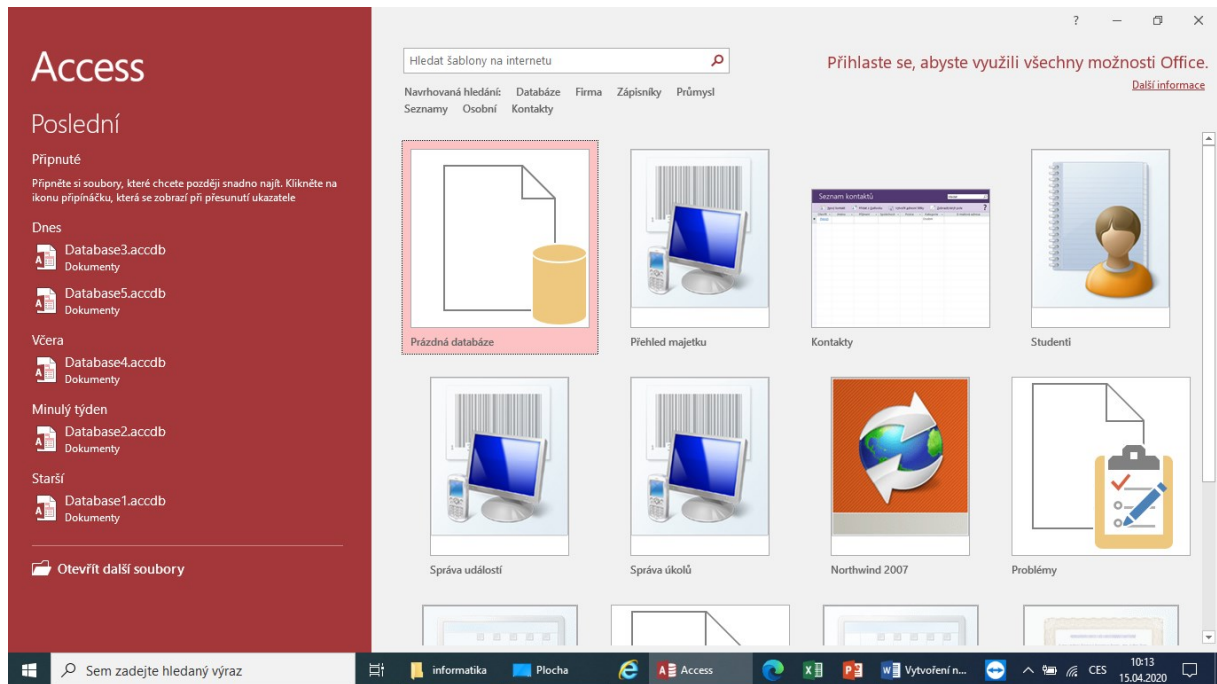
Access

Poslední

Připnuté

Připněte si soubory, které chcete později snadno najít. Klikněte na ikonu připínáčku, která se zobrazí při přesunutí ukazatele

Dnes

Database3.accdb
Dokumenty

Database5.accdb
Dokumenty

Včera

Database4.accdb
Dokumenty

Minulý týden

Database2.accdb
Dokumenty

Starší

Database1.accdb
Dokumenty

Otevřít další soubory

? — ✕

Hledat šablony na internetu

Navrhovaná hledání: Databáze Firma Zápisníky Průmysl Seznamy Osobní Kontakty

Přihlaste se, abyste využili všechny možnosti Office.

Další informace

Seznam kontaktů

Prázdná databáze

Přehled majetku

Kontakty

Studenti

Správa událostí

Správa úkolů

Northwind 2007

Problémy

Sem zadejte hledaný výraz

informatika

Plocha

Access

Vytvoření n...

CES

10:13
15.04.2020